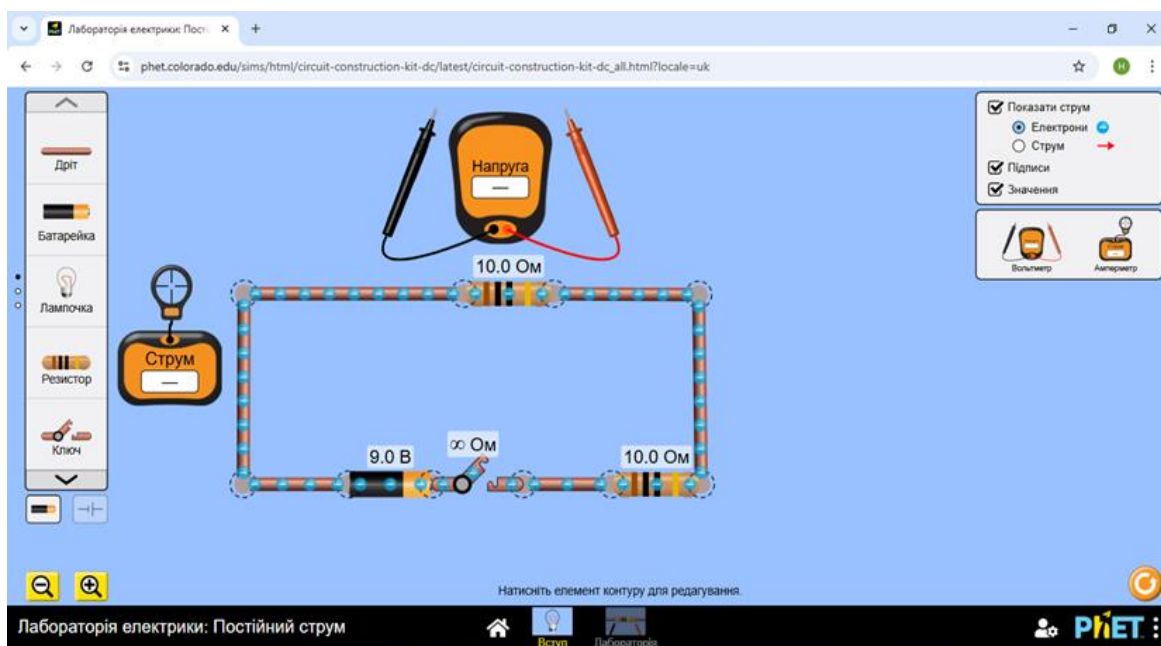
Лабораторія електрики: Пості ×
+
phet.colorado.edu/sims/html/circuit-construction-kit-dc/latest/circuit-construction-kit-dc_all.html?locale=uk
H

Дріт
Батарейка
Лампочка
Резистор
Ключ

Напруга
—

10.0 Ом

Струм
—

9.0 В
∞ Ом
10.0 Ом

Показати струм
Електрони
Струм
Підписи
Значення

Вольтметр
Амперметр

Натисніть елемент контуру для редагування.

Лабораторія електрики: Постійний струм
Вступ
Лабораторія
PhET